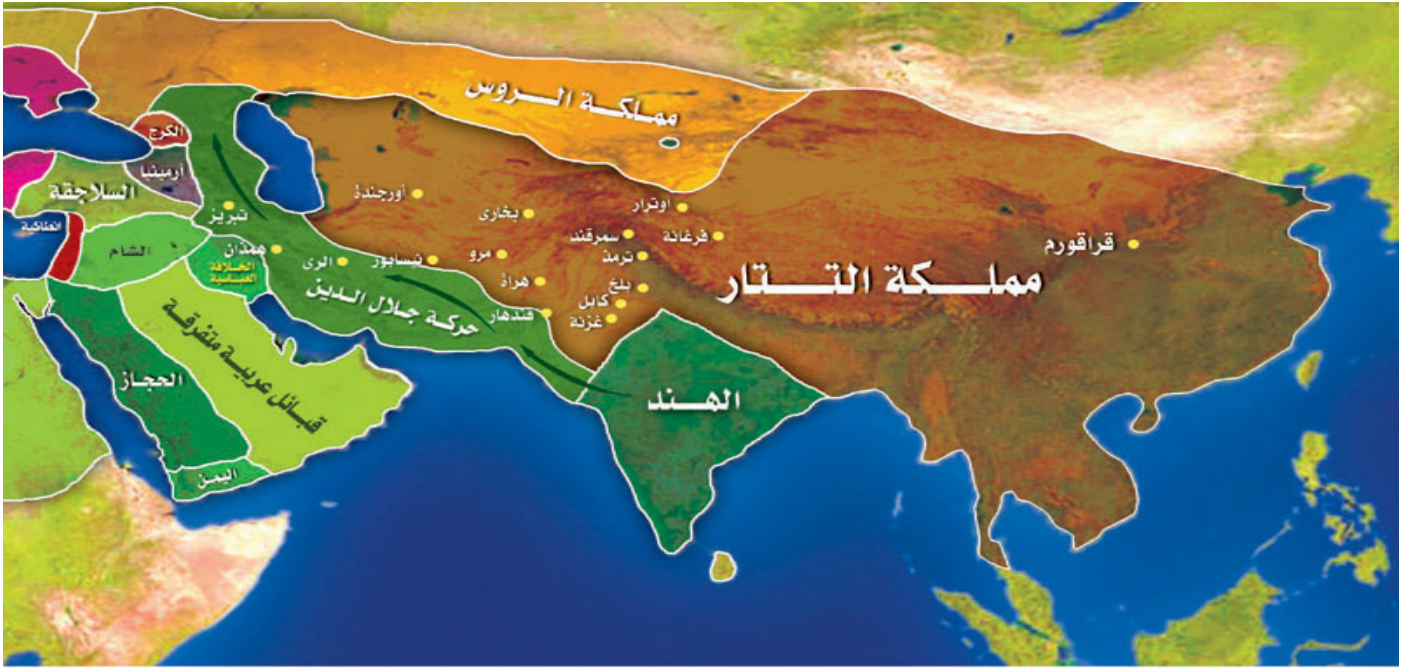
مملكة الروس

الكرج
أرمينيا
السلاجقة
الفاطمية
الشام
تبريز
همذان
الخلافة العباسية
الري
نيسابور
مرو
هراة
قندهار
بخارى
أورجندة
أوترار
فرغانة
سمرقند
ترمذ
بلخ
كابل
غزنة
قراقورم
مملكة التتار
حركة جلال الدين
قبائل عربية متفرقة
الحجاز
اليمن
الهند